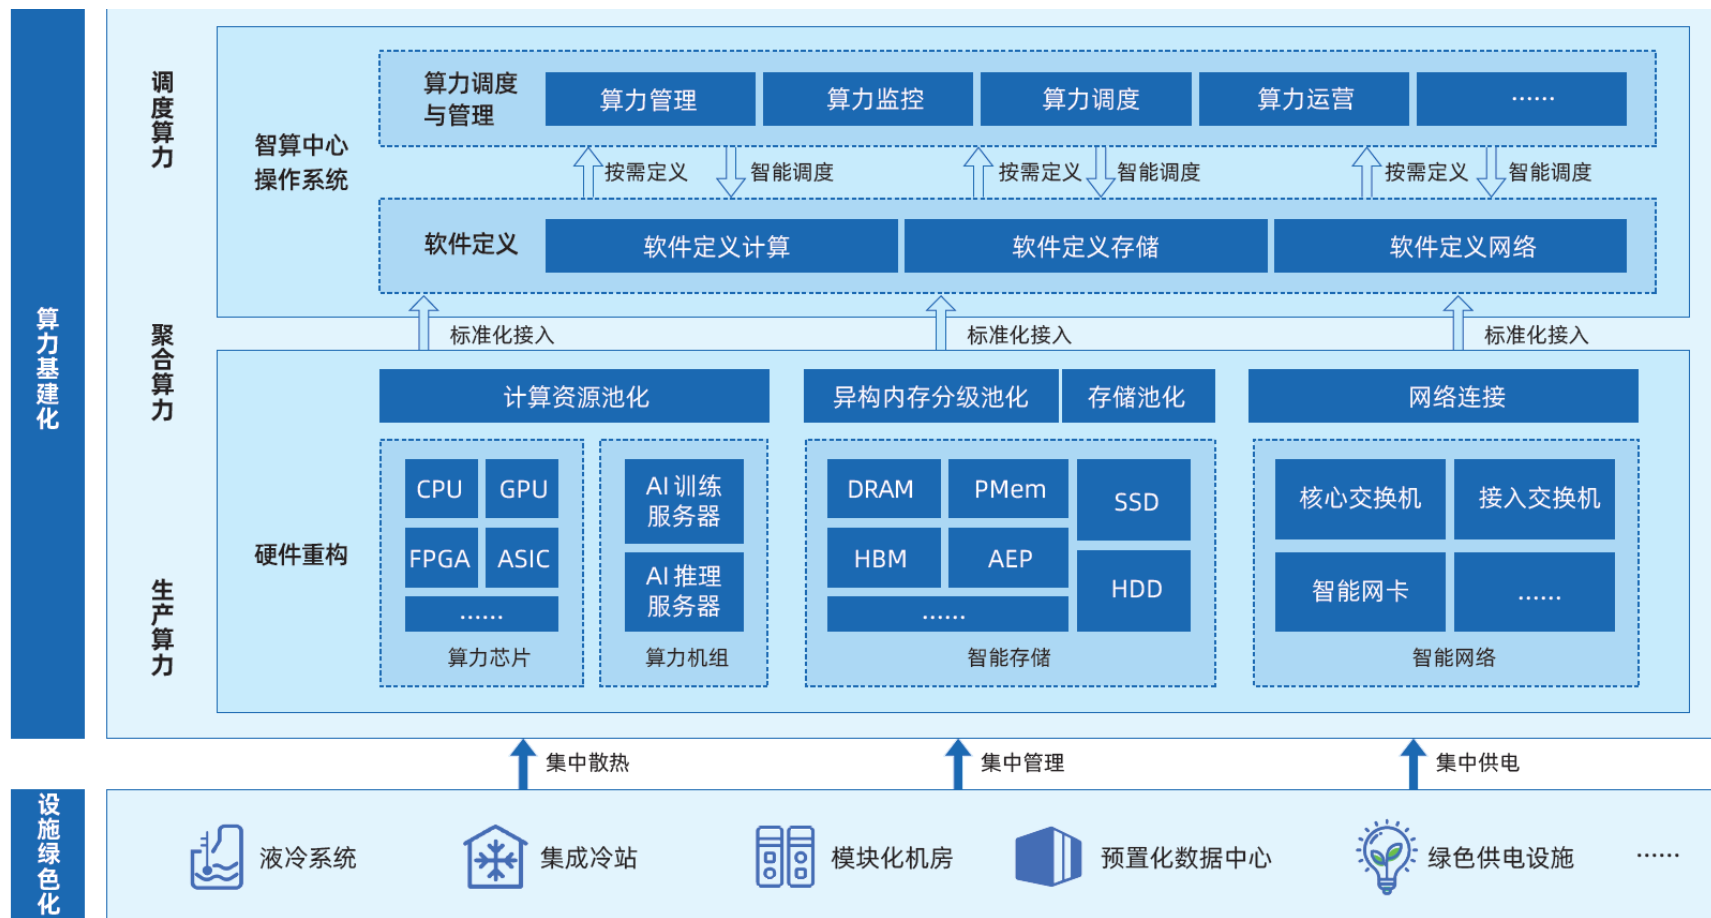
算力基建化

调度算力

智算中心操作系统

算力调度与管理

算力管理

算力监控

算力调度

算力运营

……

按需定义

智能调度

按需定义

智能调度

按需定义

智能调度

软件定义

软件定义计算

软件定义存储

软件定义网络

标准化接入

标准化接入

标准化接入

聚合算力

计算资源池化

异构内存分级池化

存储池化

网络连接

硬件重构

生产算力

CPU

GPU

FPGA

ASIC

……

算力芯片

AI 训练服务器

AI 推理服务器

算力机组

DRAM

PMem

SSD

HBM

AEP

HDD

……

智能存储

核心交换机

接入交换机

智能网卡

……

智能网络

集中散热

集中管理

集中供电

设施绿色化

液冷系统

集成冷站

模块化机房

预置化数据中心

绿色供电设施

……